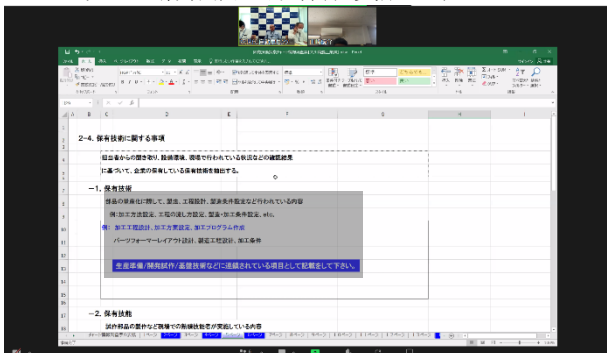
2-4. 保有技術に関する事項

担当者からの聞き取り、設備環境、現場で行われている取読などの確認結果に基づいて、企業の保有している保有技術を抽出する。

－1. 保有技術

部品の量産化に際して、塑造、工程設計、塑造条件設定など行われている内容

例：加工方法設定、工程の流し方設定、塑造・加工条件設定、etc.

例：加工工程設計、加工方案設定、加工プログラム作成

パーツフォーマーレイアウト設計、鍛造工程設計、加工条件

生産準備/開発試作/基盤技術などに連続されている項目として記載をして下さい。

－2. 保有技能

試作部品の製作など現場での熟練技能者が実施している内容